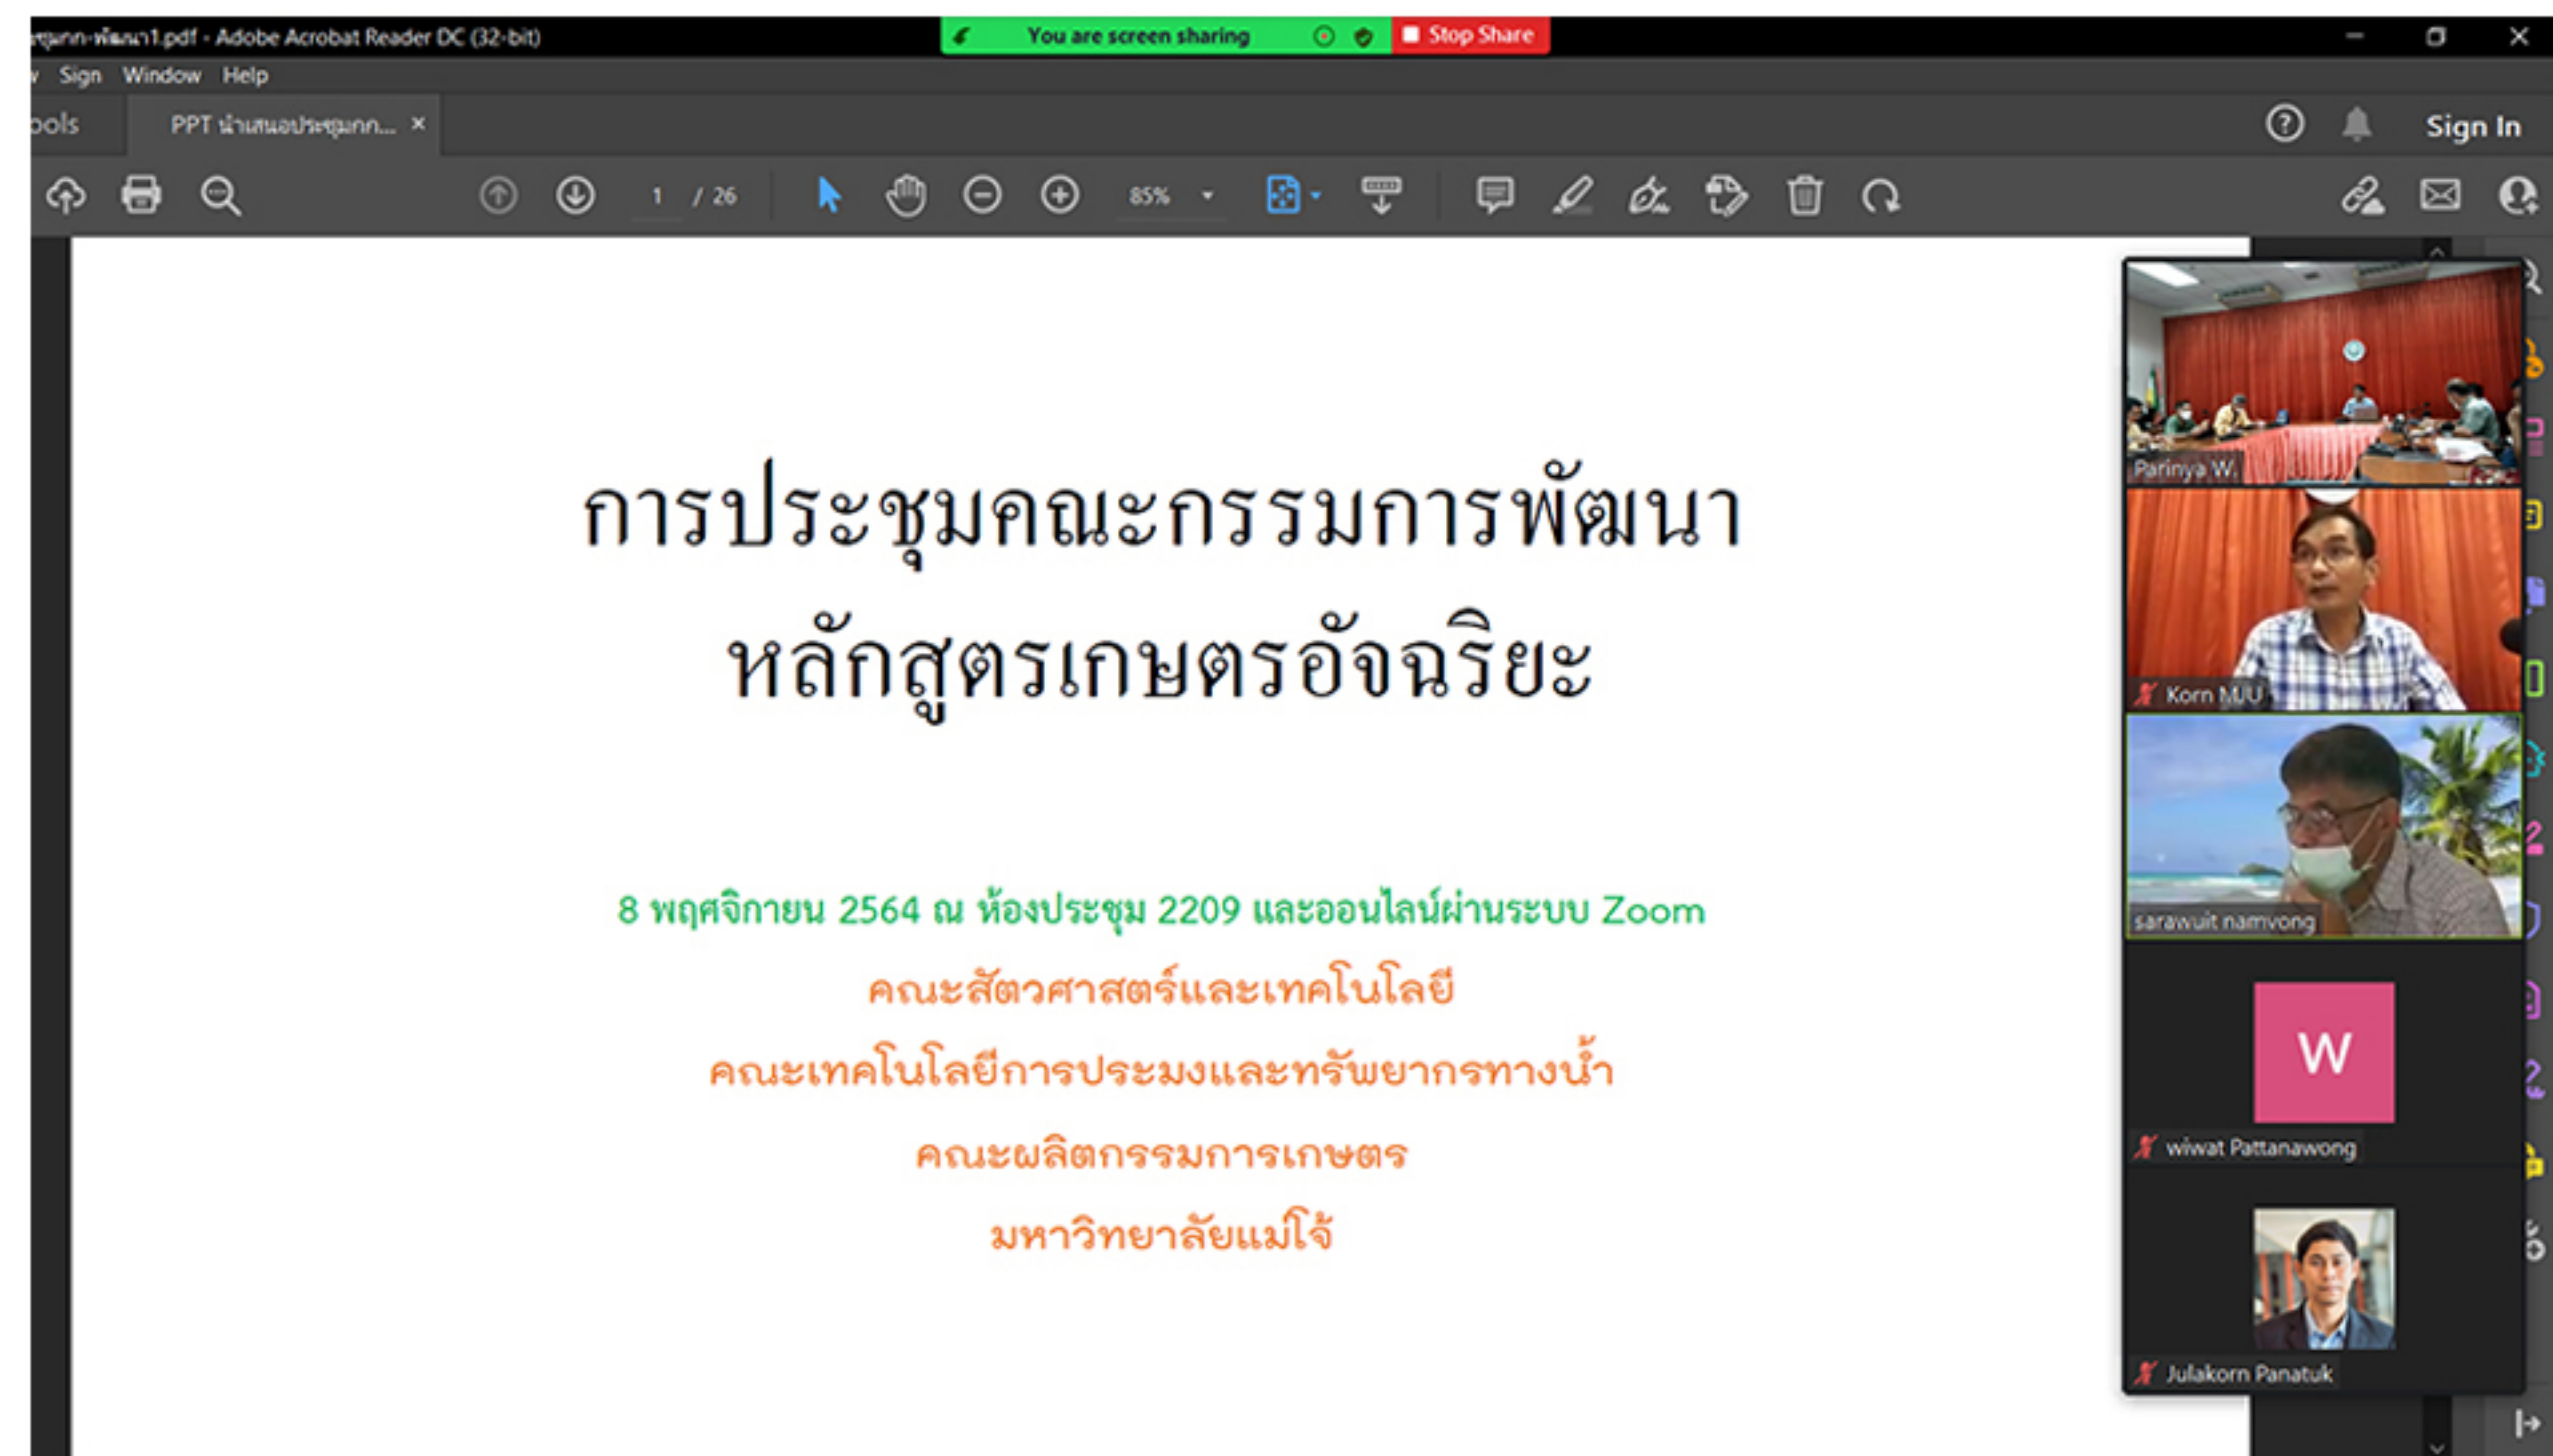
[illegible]-พัฒนา1.pdf - Adobe Acrobat Reader DC (32-bit)
You are screen sharing
Stop Share
Sign Window Help
ools
PPT นำเสนอประชุมกก... ×
Sign In
1 / 26
85%

การประชุมคณะกรรมการพัฒนา
หลักสูตรเกษตรอัจฉริยะ

8 พฤศจิกายน 2564 ณ ห้องประชุม 2209 และออนไลน์ผ่านระบบ Zoom
คณะสัตวศาสตร์และเทคโนโลยี
คณะเทคโนโลยีการประมงและทรัพยากรทางน้ำ
คณะผลิตกรรมการเกษตร
มหาวิทยาลัยแม่โจ้

Parinya W.
Korn MJU
sarawuit namvong
W
wiwat Pattanawong
Julakorn Panatuk